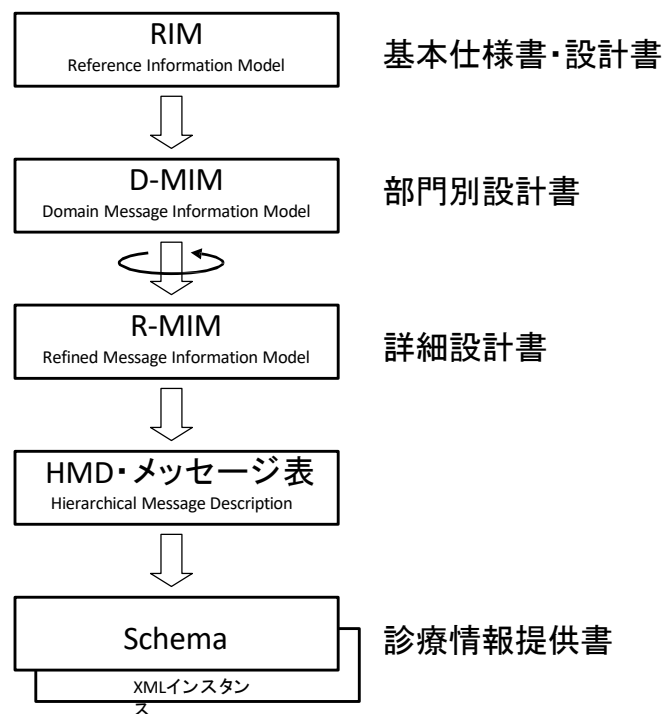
RIM
Reference Information Model

基本仕様書・設計書

D-MIM
Domain Message Information Model

部門別設計書

R-MIM
Refined Message Information Model

詳細設計書

HMD・メッセージ表
Hierarchical Message Description

Schema

診療情報提供書

XMLインスタンス